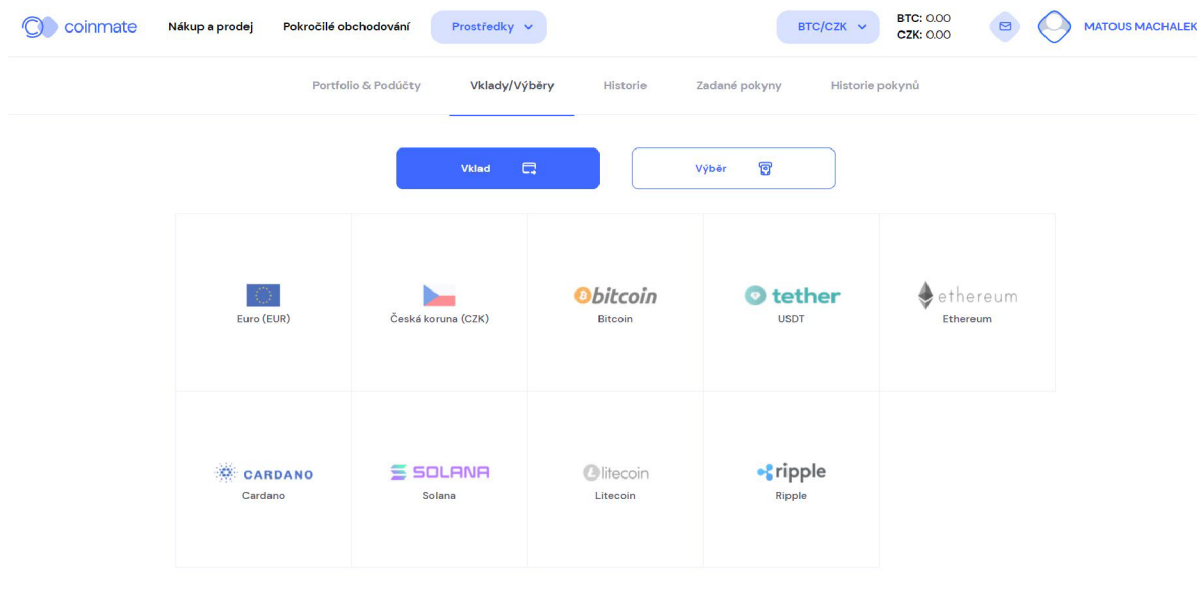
coinmate Nákup a prodej Pokročilé obchodování Prostředky BTC/CZK BTC: 0.00 CZK: 0.00 MATOUS MACHALEK

Portfolio & Podúčty Vklady/Výběry Historie Zadané pokyny Historie pokynů

Vklad Výběr

| Euro (EUR) | Česká koruna (CZK) | bitcoin Bitcoin | tether USDT | ethereum Ethereum |
|---|---|---|---|---|
| CARDANO Cardano | SOLANA Solana | litecoin Litecoin | ripple Ripple | |